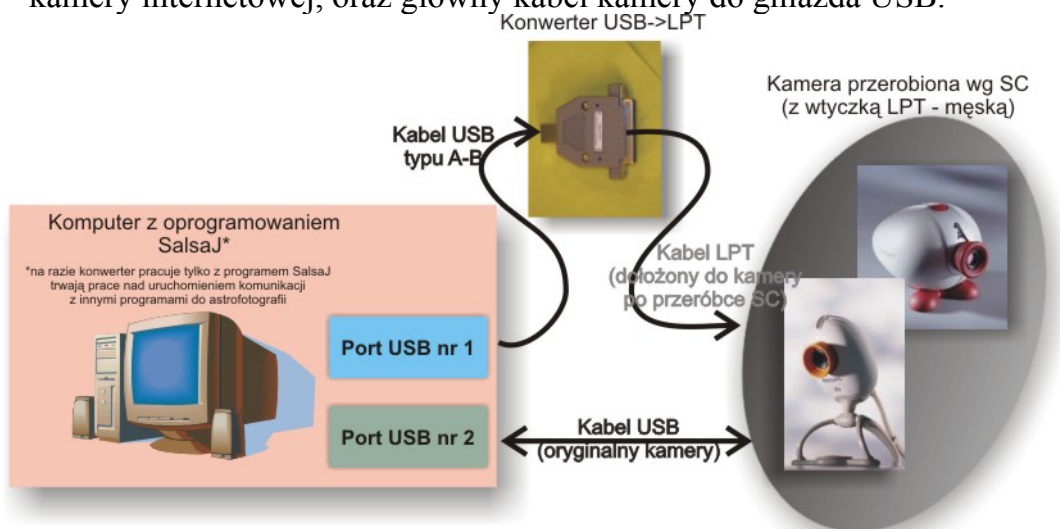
kamery internetowej, oraz główny kabel kamery do gniazda USB.

Konwerter USB->LPT

Kamera przerobiona wg SC (z wtyczką LPT - męską)

Kabel USB typu A-B

Komputer z oprogramowaniem SalsaJ*

*na razie konwerter pracuje tylko z programem SalsaJ trwają prace nad uruchomieniem komunikacji z innymi programami do astrofotografii

Kabel LPT (dołożony do kamery po przeróbce SC)

Port USB nr 1

Port USB nr 2

Kabel USB (oryginalny kamery)